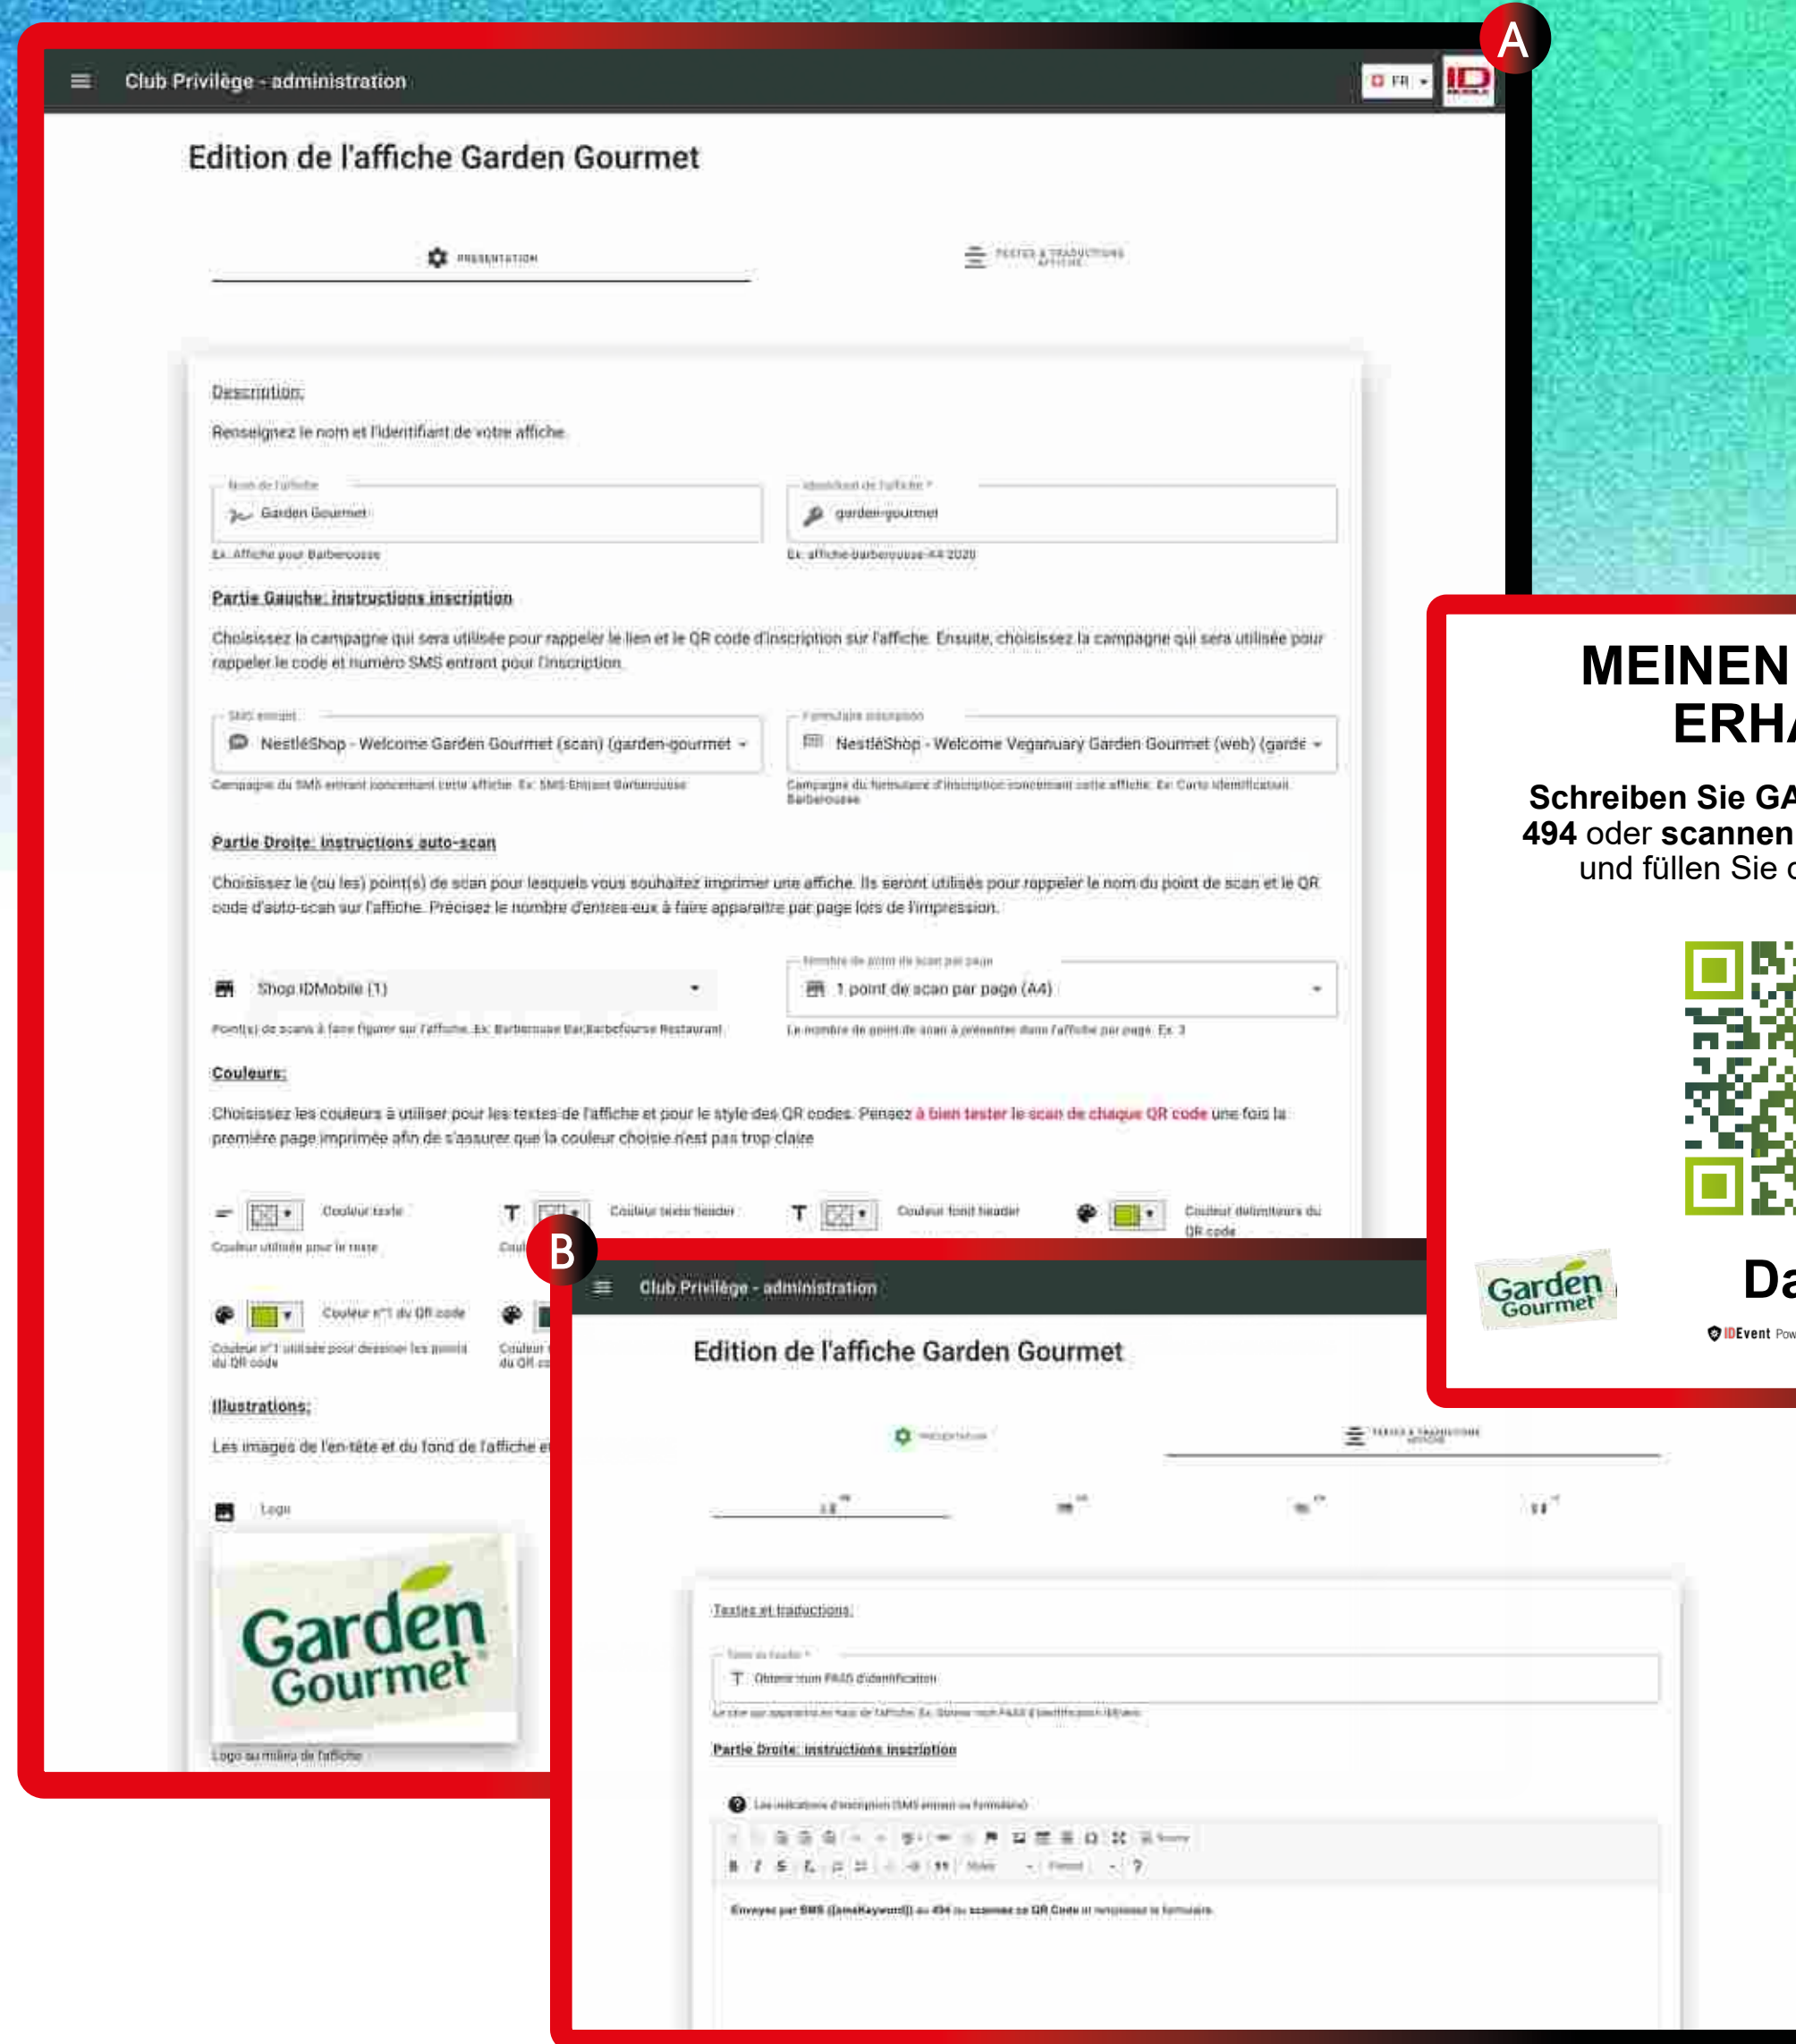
A

Club Privilège - administration

FR

ID

Edition de l'affiche Garden Gourmet

PRESENTATION

TEXTES & TRADUCTIONS AFFICHE

Description:

Renseignez le nom et l'identifiant de votre affiche

Nom de l'affiche

Garden Gourmet

Ex: Affiche pour Barberousse

Identifiant de l'affiche *

garden-gourmet

Ex: affiche-barberousse-A4-2020

Partie Gauche: instructions inscription

Choisissez la campagne qui sera utilisée pour rappeler le lien et le QR code d'inscription sur l'affiche. Ensuite, choisissez la campagne qui sera utilisée pour rappeler le code et numéro SMS entrant pour l'inscription.

SMS entrant

NestléShop - Welcome Garden Gourmet (scan) (garden-gourmet

Campagne du SMS entrant concernant cette affiche. Ex: SMS Entrant Barberousse

Formulaire inscription

NestléShop - Welcome Veganuary Garden Gourmet (web) (garde

Campagne du formulaire d'inscription concernant cette affiche. Ex: Carte identificateur Barberousse

Partie Droite: instructions auto-scan

Choisissez le (ou les) point(s) de scan pour lesquels vous souhaitez imprimer une affiche. Ils seront utilisés pour rappeler le nom du point de scan et le QR code d'auto-scan sur l'affiche. Précisez le nombre d'entres eux à faire apparaitre par page lors de l'impression.

Shop IDMobile (1)

Point(s) de scans à faire figurer sur l'affiche. Ex: Barberousse Bar,Barbefourse Restaurant

Nombre de point de scan par page

1 point de scan par page (A4)

Le nombre de point de scan à présenter dans l'affiche par page. Ex: 3

Couleurs:

Choisissez les couleurs à utiliser pour les textes de l'affiche et pour le style des QR codes. Pensez à bien tester le scan de chaque QR code une fois la première page imprimée afin de s'assurer que la couleur choisie n'est pas trop claire

Couleur texte

Couleur utilisée pour le texte

Couleur texte header

Couleur fond header

Couleur délimiteurs du QR code

Couleur n°1 du QR code

Couleur n°1 utilisée pour dessiner les points du QR code

Illustrations:

Les images de l'en-tête et du fond de l'affiche et

Logo

Garden Gourmet

Logo au milieu de l'affiche

MEINEN
ERHA

Schreiben Sie GA
494 oder scannen
und füllen Sie d

Garden Gourmet

Da

IDEvent Pow

B

Club Privilège - administration

Edition de l'affiche Garden Gourmet

PRESENTATION

TEXTES & TRADUCTIONS AFFICHE

Textes et traductions:

Texte du header *

Obtenir mon PASS d'identification

Le titre qui apparaitra en haut de l'affiche. Ex: Obtenir mon PASS d'identification ldEvent

Partie Droite: instructions inscription

Les indications d'inscription (SMS entrant ou formulaire)

Source

Styles

Format

Envoyez par SMS {{smsKeyword}} au 494 ou scannez ce QR Code et remplissez le formulaire.